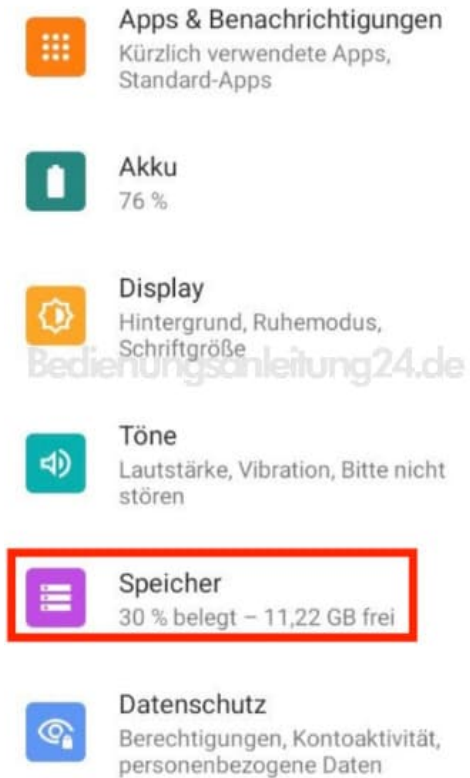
Apps & Benachrichtigungen
Kürzlich verwendete Apps, Standard-Apps

Akku
76 %

Display
Hintergrund, Ruhemodus, Schriftgröße

Bedienungsanleitung24.de

Töne
Lautstärke, Vibration, Bitte nicht stören

Speicher
30 % belegt – 11,22 GB frei

Datenschutz
Berechtigungen, Kontoaktivität, personenbezogene Daten